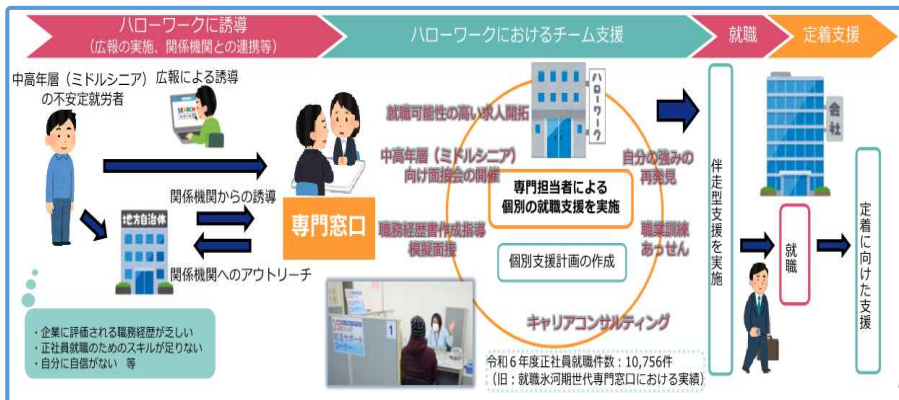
ハローワークに誘導
（広報の実施、関係機関との連携等）

ハローワークにおけるチーム支援

就職

定着支援

中高年層（ミドルシニア）の不安定就労者

広報による誘導

SEARCH

関係機関からの誘導

地方自治体

関係機関へのアウトリーチ

・企業に評価される職務経歴が乏しい
・正社員就職のためのスキルが足りない
・自分に自信がない　等

専門窓口

ハローワーク

就職可能性の高い求人開拓

中高年層（ミドルシニア）向け面接会の開催

自分の強みの再発見

専門担当者による個別の就職支援を実施

職務経歴書作成指導模擬面接

職業訓練あっせん

個別支援計画の作成

キャリアコンサルティング

令和６年度正社員就職件数：10,756件
（旧：就職氷河期世代専門窓口における実績）

伴走型支援を実施

会社

就職

定着に向けた支援